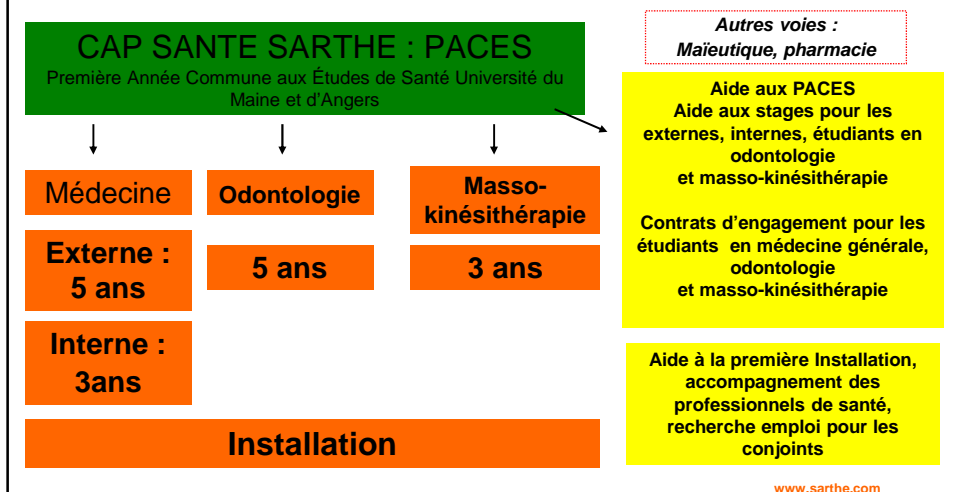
CAP SANTE SARTHE : PACES
Première Année Commune aux Études de Santé Université du Maine et d'Angers

Autres voies :
Maïeutique, pharmacie

Aide aux PACES
Aide aux stages pour les externes, internes, étudiants en odontologie et masso-kinésithérapie

Contrats d'engagement pour les étudiants en médecine générale, odontologie et masso-kinésithérapie

Médecine

Externe : 5 ans

Interne : 3ans

Odontologie

5 ans

Masso-kinésithérapie

3 ans

Aide à la première Installation, accompagnement des professionnels de santé, recherche emploi pour les conjoints

Installation

www.sarthe.com